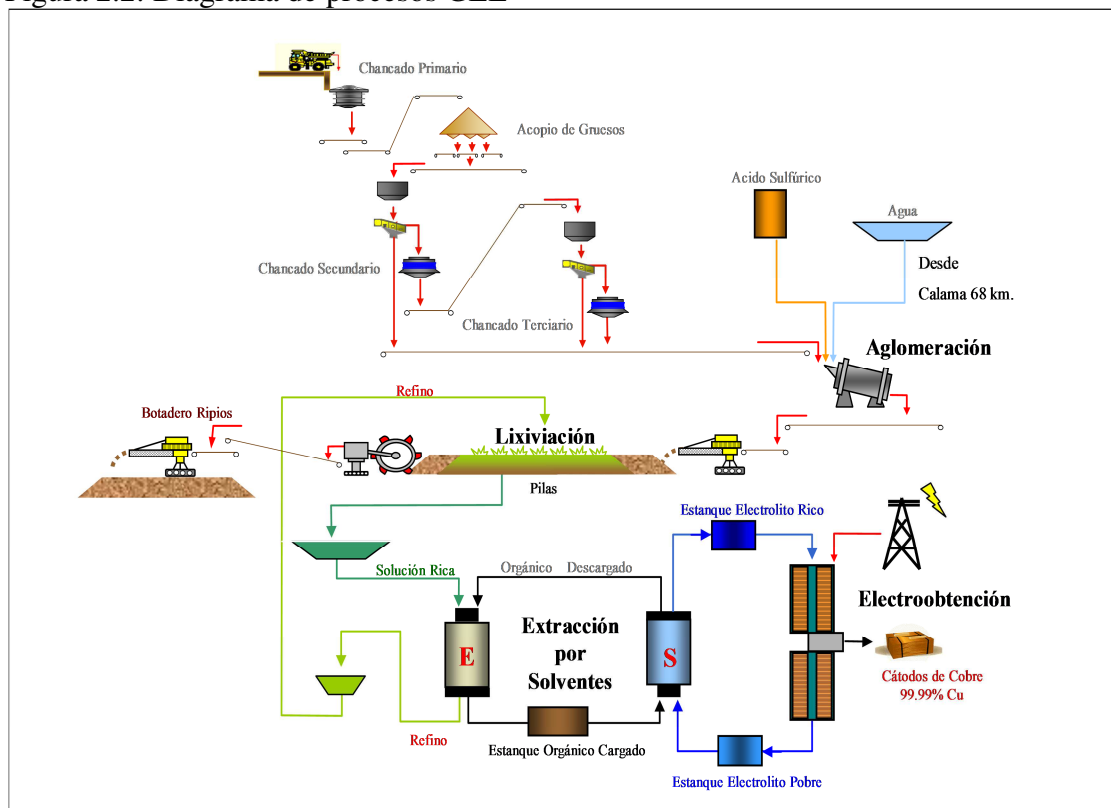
Figura 2.2: Diagrama de procesos GEL

Chancado Primario

Acopio de Gruesos

Acido Sulfúrico

Agua

Desde Calama 68 km.

Chancado Secundario

Chancado Terciario

Aglomeración

Refino

Botadero Ripios

Lixiviación

Pilas

Estanque Electrolito Rico

Solución Rica

Orgánico Descargado

Electroobtención

E

Extracción por Solventes

S

Cátodos de Cobre 99.99% Cu

Refino

Estanque Orgánico Cargado

Estanque Electrolito Pobre